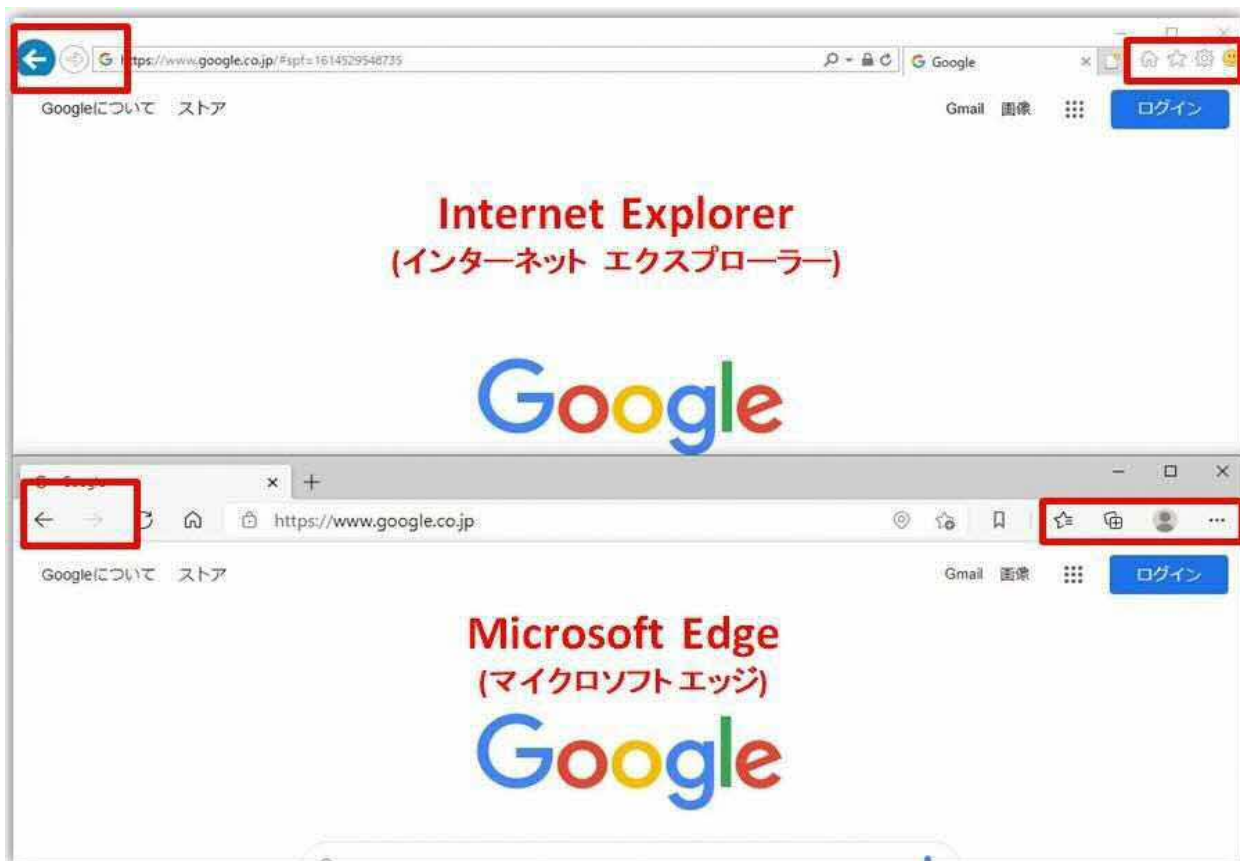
https://www.google.co.jp/#spf=1614529548735

G Google

Googleについて ストア

Gmail 画像

ログイン

Internet Explorer
(インターネット エクスプローラー)

Google

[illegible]

https://www.google.co.jp

Googleについて ストア

Gmail 画像

ログイン

Microsoft Edge
(マイクロソフト エッジ)

Google